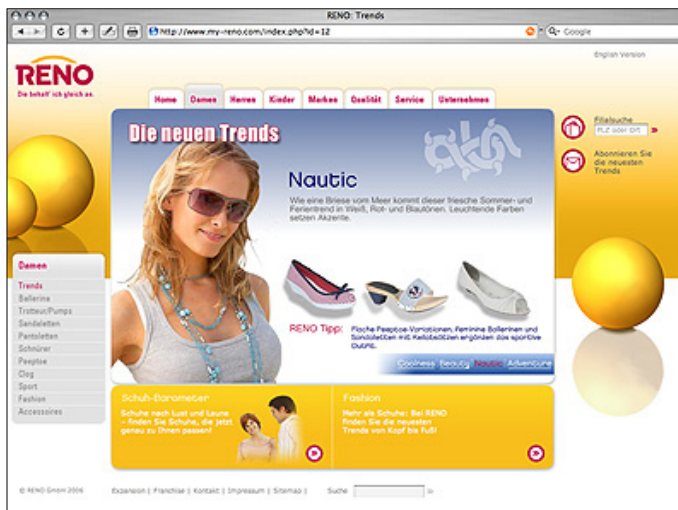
RENO: Trends

http://www.my-reno.com/index.php?id=12

Google

English Version

RENO

Die behalt' ich gleich an.

Home | Damen | Herren | Kinder | Marken | Qualität | Service | Unternehmen

Filialsuche

PLZ oder Ort

Abonnieren Sie die neuesten Trends

Die neuen Trends

Nautic

Wie eine Briese vom Meer kommt dieser frische Sommer- und Ferientrend in Weiß, Rot- und Blautönen. Leuchtende Farben setzen Akzente.

RENO Tipp: Flache Peeptoe-Variationen, Feminine Ballerinen und Sandaletten mit Keilabsätzen ergänzen das sportive Outfit.

Coolness | Beauty | Nautic | Adventure

Damen

Trends
Ballerina
Trotteur/Pumps
Sandaletten
Pantoletten
Schnürer
Peeptoe
Clog
Sport
Fashion
Accessoires

Schuh-Barometer

Schuhe nach Lust und Laune - finden Sie Schuhe, die jetzt genau zu Ihnen passen!

Fashion

Mehr als Schuhe: Bei RENO finden Sie die neuesten Trends von Kopf bis Fuß!

© RENO GmbH 2006

Expansion | Franchise | Kontakt | Impressum | Sitemap | Suche